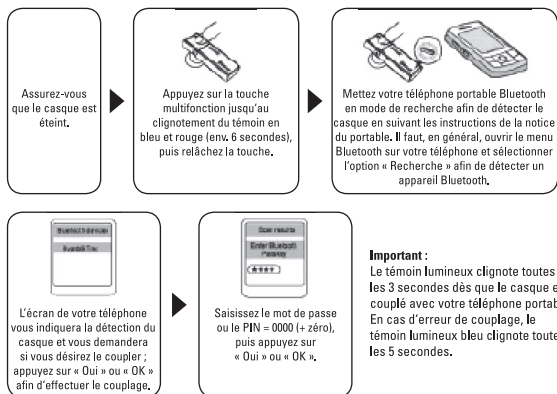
Assurez-vous que le casque est éteint.

Appuyez sur la touche multifonction jusqu'au clignotement du témoin en bleu et rouge (env. 6 secondes), puis relâchez la touche.

Mettez votre téléphone portable Bluetooth en mode de recherche afin de détecter le casque en suivant les instructions de la notice du portable. Il faut, en général, ouvrir le menu Bluetooth sur votre téléphone et sélectionner l'option « Recherche » afin de détecter un appareil Bluetooth.

Bluetooth devices
Ivandaik Trav

L'écran de votre téléphone vous indiquera la détection du casque et vous demandera si vous désirez le coupler ; appuyez sur « Oui » ou « OK » afin d'effectuer le couplage.

Scan results
Enter Bluetooth Passkey
****

Saisissez le mot de passe ou le PIN = 0000 (+ zéro), puis appuyez sur « Oui » ou « OK ».

Important :
Le témoin lumineux clignote toutes les 3 secondes dès que le casque e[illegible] couplé avec votre téléphone portab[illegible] En cas d'erreur de couplage, le témoin lumineux bleu clignote toute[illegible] les 5 secondes.